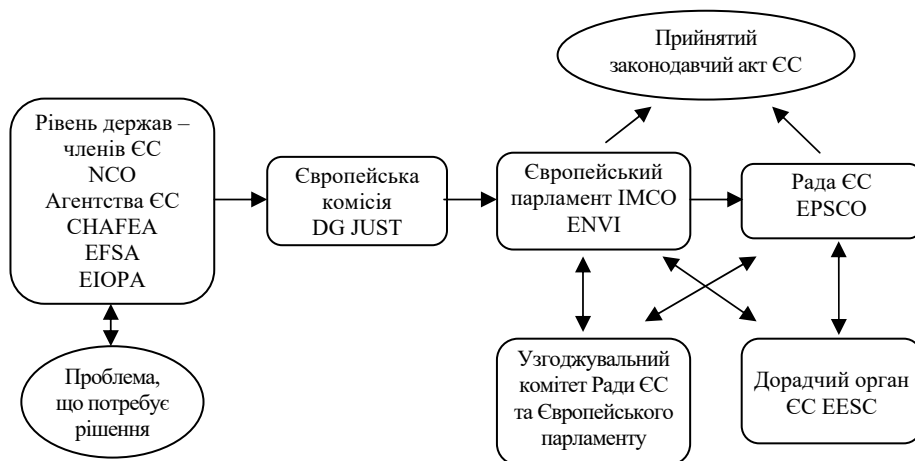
Прийнятий законодавчий акт ЄС

Рівень держав – членів ЄС
NCO
Агентства ЄС
CHAFEA
EFSA
EIOPA

Європейська комісія
DG JUST

Європейський парламент IMCO ENVI

Рада ЄС
EPSCO

Проблема, що потребує рішення

Узгоджувальний комітет Ради ЄС та Європейського парламенту

Дорадчий орган ЄС EESC